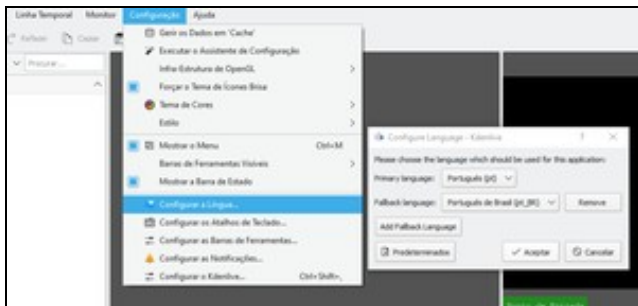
Linha Temporal Monitor Configuração Ajuda

Refazer Copiar

Procurar...

Gerir os Dados em 'Cache'
Executar o Assistente de Configuração
Infra-Estrutura de OpenGL
Forçar o Tema de Ícones Brisa
Tema de Cores
Estilo
Mostrar o Menu Ctrl+M
Barras de Ferramentas Visíveis
Mostrar a Barra de Estado
Configurar a Língua...
Configurar os Atalhos de Teclado...
Configurar as Barras de Ferramentas...
Configurar as Notificações...
Configurar o Kdenlive... Ctrl+Shift+,

Configure Language – Kdenlive

Please choose the language which should be used for this application:
Primary language: Português (pt)
Fallback language: Português do Brasil (pt_BR) Remove
Add Fallback Language
Predeterminados Aceitar Cancelar